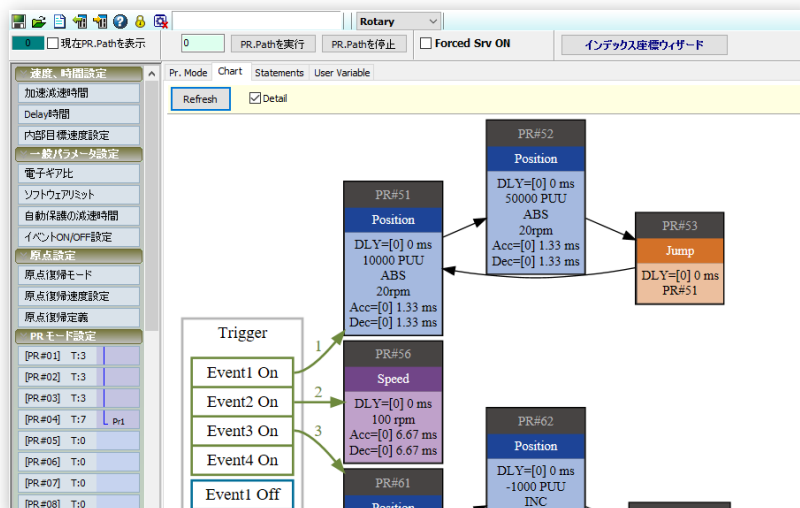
Rotary

0 現在PR.Pathを表示

0 PR.Pathを実行 PR.Pathを停止 Forced Srv ON インデックス座標ウィザード

速度、時間設定
加速減速時間
Delay時間
内部目標速度設定
一般パラメータ設定
電子ギア比
ソフトウェアリミット
自動保護の減速時間
イベントON/OFF設定
原点設定
原点復帰モード
原点復帰速度設定
原点復帰定義
PRモード設定
[PR#01] T:3
[PR#02] T:3
[PR#03] T:3
[PR#04] T:7 Pr1
[PR#05] T:0
[PR#06] T:0
[PR#07] T:0
[PR#08] T:0

Pr. Mode Chart Statements User Variable

Refresh Detail

Trigger
Event1 On
Event2 On
Event3 On
Event4 On
Event1 Off

1
2
3

PR#51
Position
DLY=[0] 0 ms
10000 PUU
ABS
20rpm
Acc=[0] 1.33 ms
Dec=[0] 1.33 ms

PR#52
Position
DLY=[0] 0 ms
50000 PUU
ABS
20rpm
Acc=[0] 1.33 ms
Dec=[0] 1.33 ms

PR#53
Jump
DLY=[0] 0 ms
PR#51

PR#56
Speed
DLY=[0] 0 ms
100 rpm
Acc=[0] 6.67 ms
Dec=[0] 6.67 ms

PR#62
Position
DLY=[0] 0 ms
-1000 PUU
INC

PR#61
Position